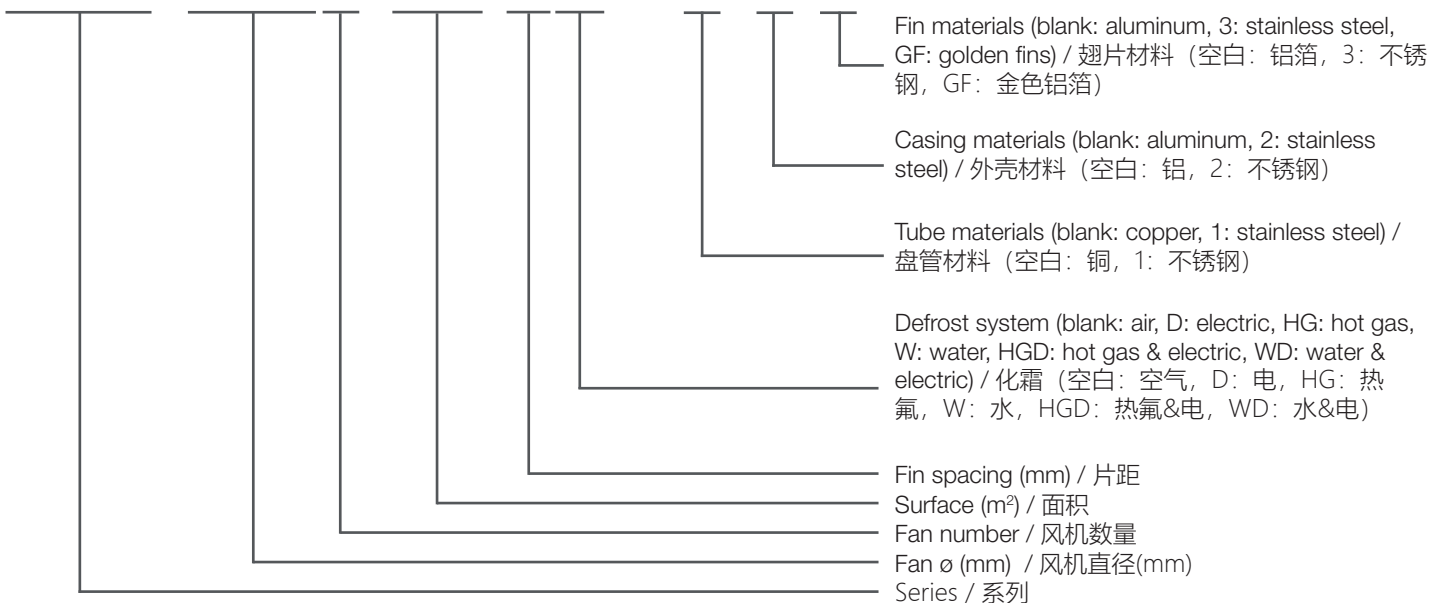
Fin materials (blank: aluminum, 3: stainless steel, GF: golden fins) / 翅片材料（空白：铝箔，3：不锈钢，GF：金色铝箔）

Casing materials (blank: aluminum, 2: stainless steel) / 外壳材料（空白：铝，2：不锈钢）

Tube materials (blank: copper, 1: stainless steel) / 盘管材料（空白：铜，1：不锈钢）

Defrost system (blank: air, D: electric, HG: hot gas, W: water, HGD: hot gas & electric, WD: water & electric) / 化霜（空白：空气，D：电，HG：热氟，W：水，HGD：热氟&电，WD：水&电）

Fin spacing (mm) / 片距
Surface ($m^2$) / 面积
Fan number / 风机数量
Fan ø (mm) / 风机直径(mm)
Series / 系列